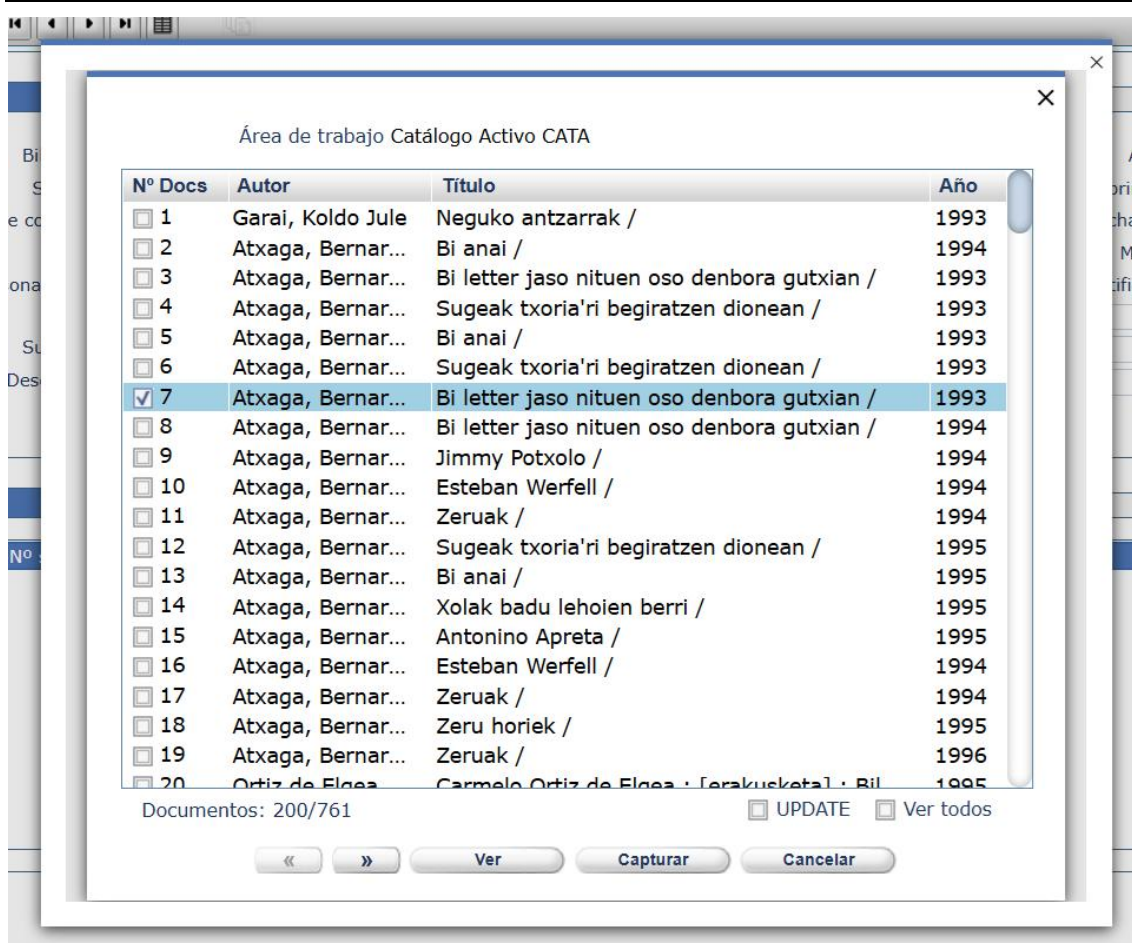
Área de trabajo Catálogo Activo CATA

| Nº Docs | Autor | Título | Año |
|---|---|---|---|
| 1 | Garai, Koldo Jule | Neguko antzarrak / | 1993 |
| 2 | Atxaga, Bernar... | Bi anai / | 1994 |
| 3 | Atxaga, Bernar... | Bi letter jaso nituen oso denbora gutxian / | 1993 |
| 4 | Atxaga, Bernar... | Sugeak txoria'ri begiratzen dionean / | 1993 |
| 5 | Atxaga, Bernar... | Bi anai / | 1993 |
| 6 | Atxaga, Bernar... | Sugeak txoria'ri begiratzen dionean / | 1993 |
| 7 | Atxaga, Bernar... | Bi letter jaso nituen oso denbora gutxian / | 1993 |
| 8 | Atxaga, Bernar... | Bi letter jaso nituen oso denbora gutxian / | 1994 |
| 9 | Atxaga, Bernar... | Jimmy Potxolo / | 1994 |
| 10 | Atxaga, Bernar... | Esteban Werfell / | 1994 |
| 11 | Atxaga, Bernar... | Zeruak / | 1994 |
| 12 | Atxaga, Bernar... | Sugeak txoria'ri begiratzen dionean / | 1995 |
| 13 | Atxaga, Bernar... | Bi anai / | 1995 |
| 14 | Atxaga, Bernar... | Xolak badu lehoien berri / | 1995 |
| 15 | Atxaga, Bernar... | Antonino Apreta / | 1995 |
| 16 | Atxaga, Bernar... | Esteban Werfell / | 1994 |
| 17 | Atxaga, Bernar... | Zeruak / | 1994 |
| 18 | Atxaga, Bernar... | Zeru horiek / | 1995 |
| 19 | Atxaga, Bernar... | Zeruak / | 1996 |
| 20 | Ortiz de Elgea... | Carmelo Ortiz de Elgea : [erakusketa] : Bil | 1995 |

Documentos: 200/761 UPDATE Ver todos

« » Ver Capturar Cancelar